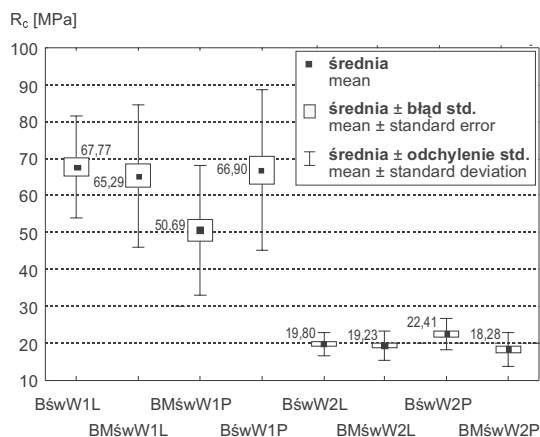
$R_c$ [MPa]

100
90
80
70
60
50
40
30
20
10

■ **średnia**
mean
□ **średnia ± błąd std.**
mean ± standard error
⌶ **średnia ± odchylenie std.**
mean ± standard deviation

67,77
65,29
50,69
66,90
19,80
19,23
22,41
18,28

BśwW1L
BMśwW1L
BMśwW1P
BśwW1P
BśwW2L
BMśwW2L
BśwW2P
BMśwW2P